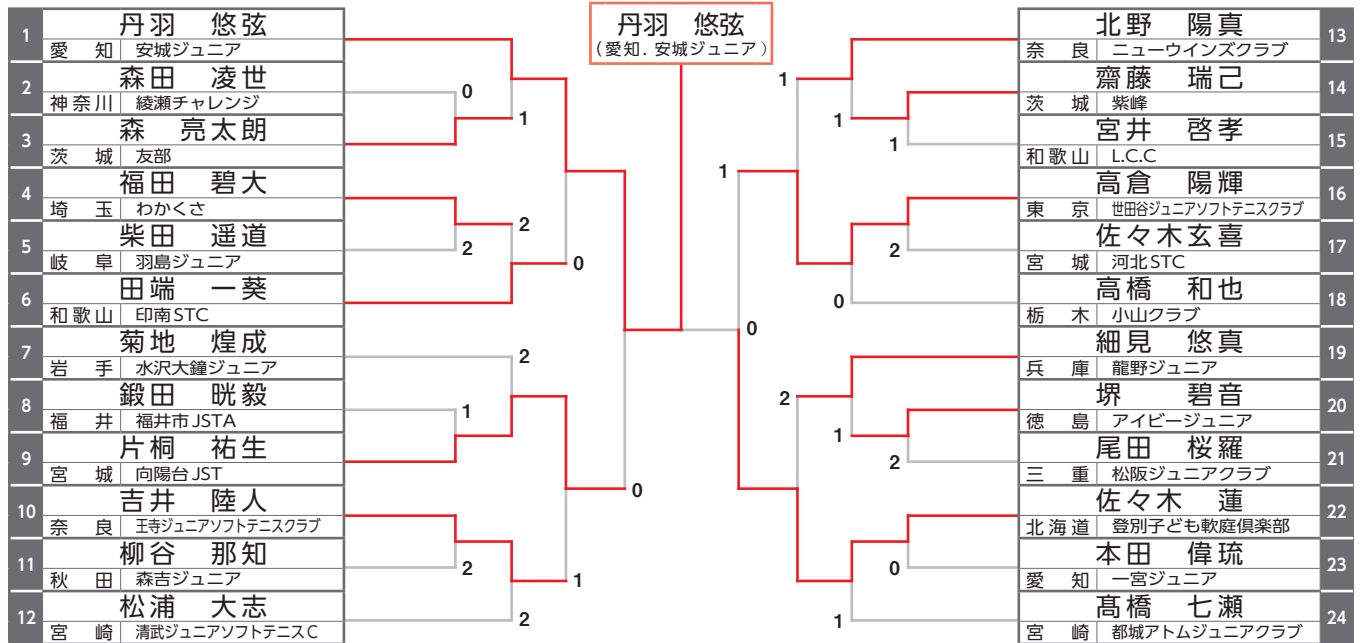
丹羽　悠弦
（愛知．安城ジュニア）

1
丹羽　悠弦
愛　知　安城ジュニア

2
森田　凌世
神奈川　綾瀬チャレンジ

3
森　亮太朗
茨　城　友部

4
福田　碧大
埼　玉　わかくさ

5
柴田　遥道
岐　阜　羽島ジュニア

6
田端　一葵
和歌山　印南STC

7
菊地　煌成
岩　手　水沢大鐘ジュニア

8
鍛田　晄毅
福　井　福井市JSTA

9
片桐　祐生
宮　城　向陽台JST

10
吉井　陸人
奈　良　王寺ジュニアソフトテニスクラブ

11
柳谷　那知
秋　田　森吉ジュニア

12
松浦　大志
宮　崎　清武ジュニアソフトテニスC

13
北野　陽真
奈　良　ニューウインズクラブ

14
齋藤　瑞己
茨　城　紫峰

15
宮井　啓孝
和歌山　L.C.C

16
高倉　陽輝
東　京　世田谷ジュニアソフトテニスクラブ

17
佐々木玄喜
宮　城　河北STC

18
高橋　和也
栃　木　小山クラブ

19
細見　悠真
兵　庫　龍野ジュニア

20
堺　碧音
徳　島　アイビージュニア

21
尾田　桜羅
三　重　松阪ジュニアクラブ

22
佐々木　蓮
北海道　登別子ども軟庭倶楽部

23
本田　偉琉
愛　知　一宮ジュニア

24
髙橋　七瀬
宮　崎　都城アトムジュニアクラブ

0
1
2
2
0
2
1
0
2
1
2
1
1
1
1
0
2
0
2
1
2
0
1